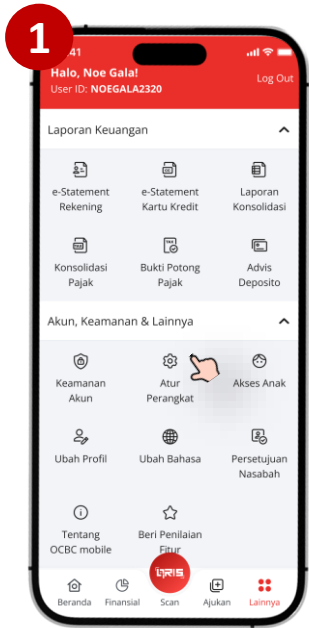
1

41

Halo, Noe Gala!
User ID: NOEGALA2320

Log Out

Laporan Keuangan

e-Statement Rekening

e-Statement Kartu Kredit

Laporan Konsolidasi

Konsolidasi Pajak

Bukti Potong Pajak

Advis Deposito

Akun, Keamanan & Lainnya

Keamanan Akun

Atur Perangkat

Akses Anak

Ubah Profil

Ubah Bahasa

Persetujuan Nasabah

Tentang OCBC mobile

Beri Penilaian Fitur

QRIS

Beranda

Finansial

Scan

Ajukan

Lainnya